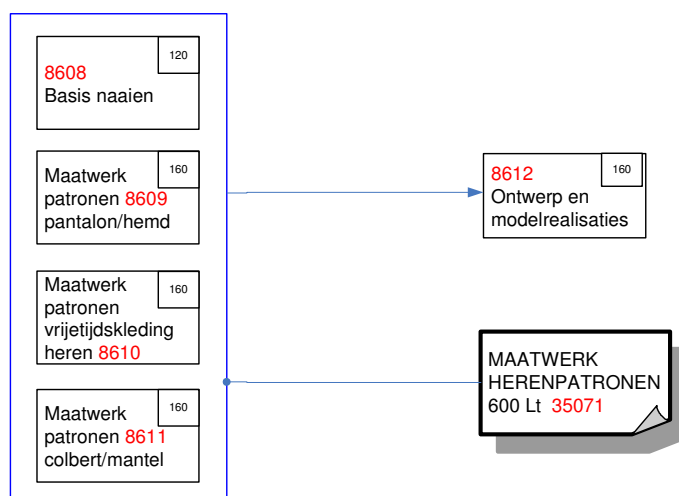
120
8608
Basis naaien

160
Maatwerk patronen 8609 pantalon/hemd

160
Maatwerk patronen vrijetijdskleding heren 8610

160
Maatwerk patronen 8611 colbert/mantel

160
8612
Ontwerp en modelrealisaties

MAATWERK HERENPATRONEN 600 Lt 35071